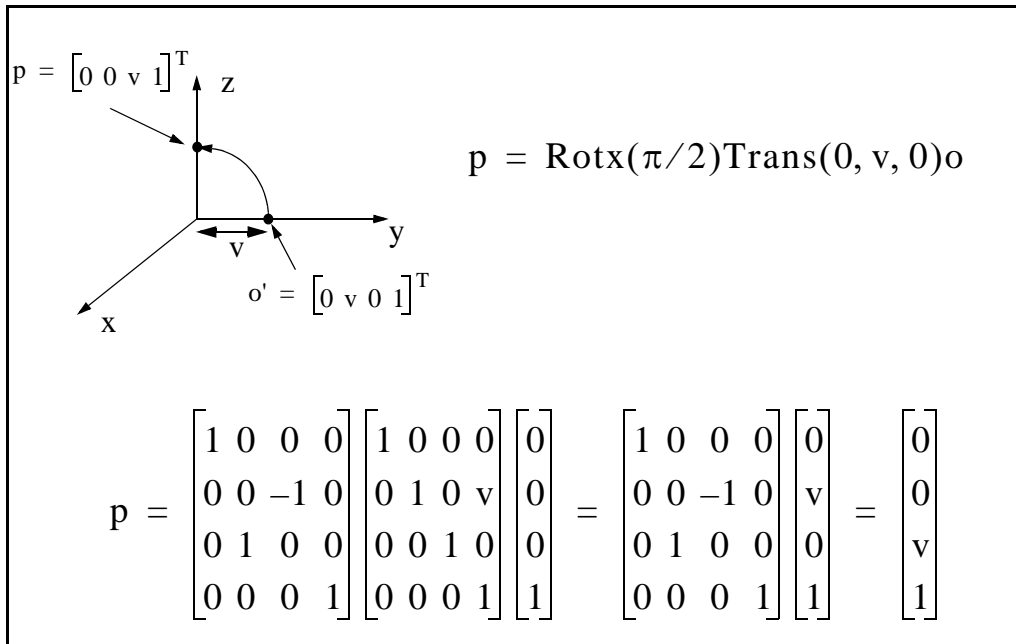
$p = \begin{bmatrix} 0 & 0 & v & 1 \end{bmatrix}^T$

z

y

v

x

$o' = \begin{bmatrix} 0 & v & 0 & 1 \end{bmatrix}^T$

$p = \text{Rotx}(\pi/2)\text{Trans}(0, v, 0)o$

$p = \begin{bmatrix} 1 & 0 & 0 & 0 \\ 0 & 0 & -1 & 0 \\ 0 & 1 & 0 & 0 \\ 0 & 0 & 0 & 1 \end{bmatrix} \begin{bmatrix} 1 & 0 & 0 & 0 \\ 0 & 1 & 0 & v \\ 0 & 0 & 1 & 0 \\ 0 & 0 & 0 & 1 \end{bmatrix} \begin{bmatrix} 0 \\ 0 \\ 0 \\ 1 \end{bmatrix} = \begin{bmatrix} 1 & 0 & 0 & 0 \\ 0 & 0 & -1 & 0 \\ 0 & 1 & 0 & 0 \\ 0 & 0 & 0 & 1 \end{bmatrix} \begin{bmatrix} 0 \\ v \\ 0 \\ 1 \end{bmatrix} = \begin{bmatrix} 0 \\ 0 \\ v \\ 1 \end{bmatrix}$